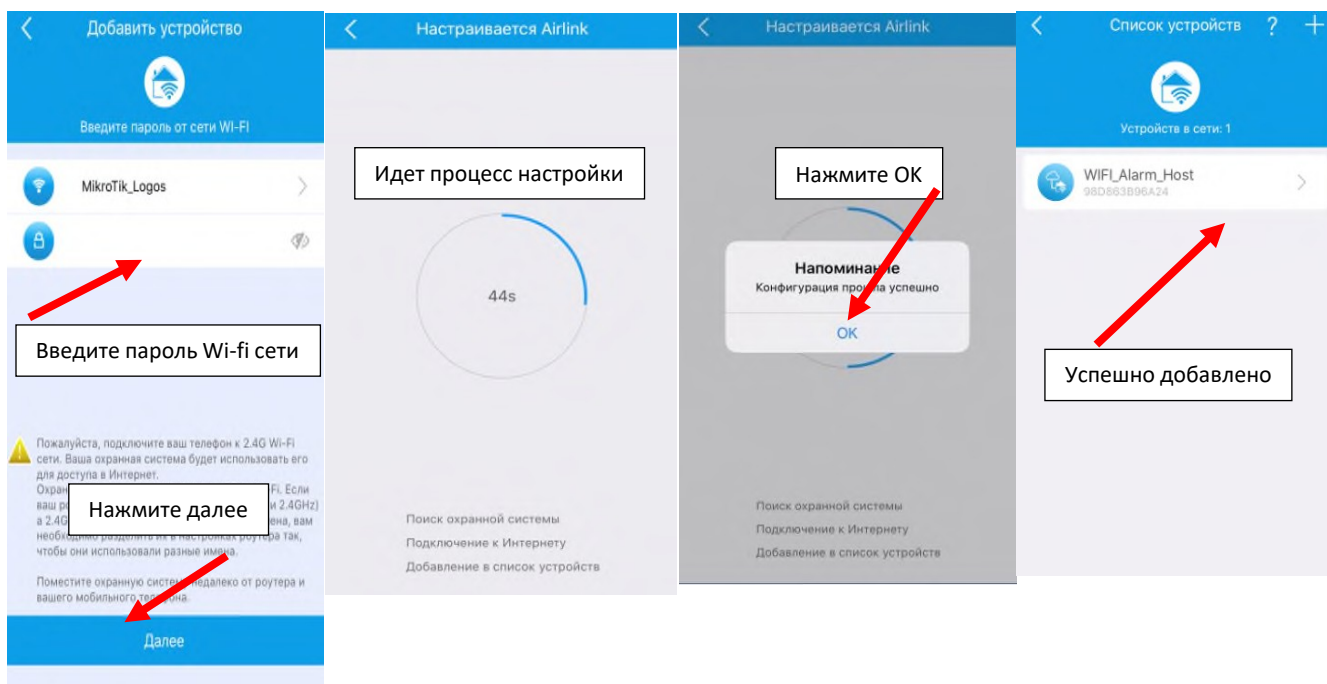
Добавить устройство

Введите пароль от сети WI-FI

MikroTik_Logos

Введите пароль Wi-fi сети

Пожалуйста, подключите ваш телефон к 2.4G Wi-Fi сети. Ваша охранная система будет использовать его для доступа в Интернет.
Охран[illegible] Fi. Если ваш р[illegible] и 2.4GHz) а 2.4G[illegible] ена, вам необх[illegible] так, чтобы они использовали разные имена.

Нажмите далее

Поместите охранную систе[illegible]едалеко от роутера и вашего мобильного те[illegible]она.

Далее

Настраивается Airlink

Идет процесс настройки

44s

Поиск охранной системы
Подключение к Интернету
Добавление в список устройств

Настраивается Airlink

Нажмите ОК

Напоминание
Конфигурация про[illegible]а успешно

OK

Поиск охранной системы
Подключение к Интернету
Добавление в список устройств

Список устройств ? +

Устройств в сети: 1

WIFI_Alarm_Host
98D863B96A24

Успешно добавлено